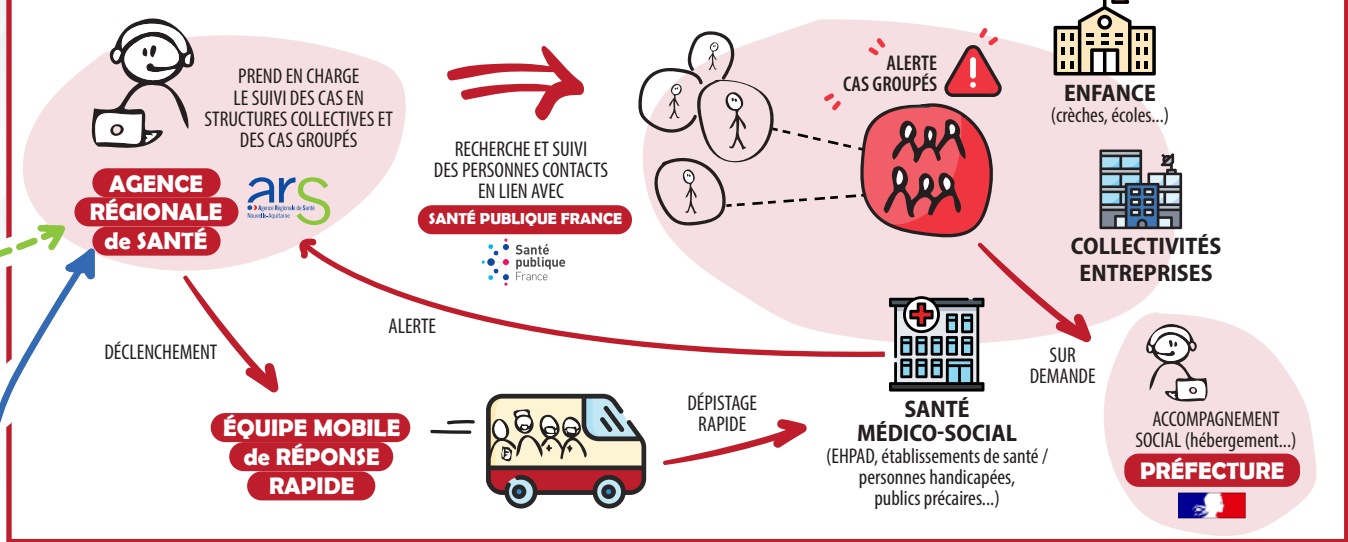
PREND EN CHARGE LE SUIVI DES CAS EN STRUCTURES COLLECTIVES ET DES CAS GROUPÉS

AGENCE RÉGIONALE de SANTÉ

ars
Agence Régionale de Santé Nouvelle-Aquitaine

RECHERCHE ET SUIVI DES PERSONNES CONTACTS EN LIEN AVEC

SANTÉ PUBLIQUE FRANCE

Santé publique France

ALERTE CAS GROUPÉS

ENFANCE
(crèches, écoles...)

COLLECTIVITÉS ENTREPRISES

ALERTE

DÉCLENCHEMENT

ÉQUIPE MOBILE de RÉPONSE RAPIDE

DÉPISTAGE RAPIDE

SANTÉ MÉDICO-SOCIAL
(EHPAD, établissements de santé / personnes handicapées, publics précaires...)

SUR DEMANDE

ACCOMPAGNEMENT SOCIAL (hébergement...)

PRÉFECTURE